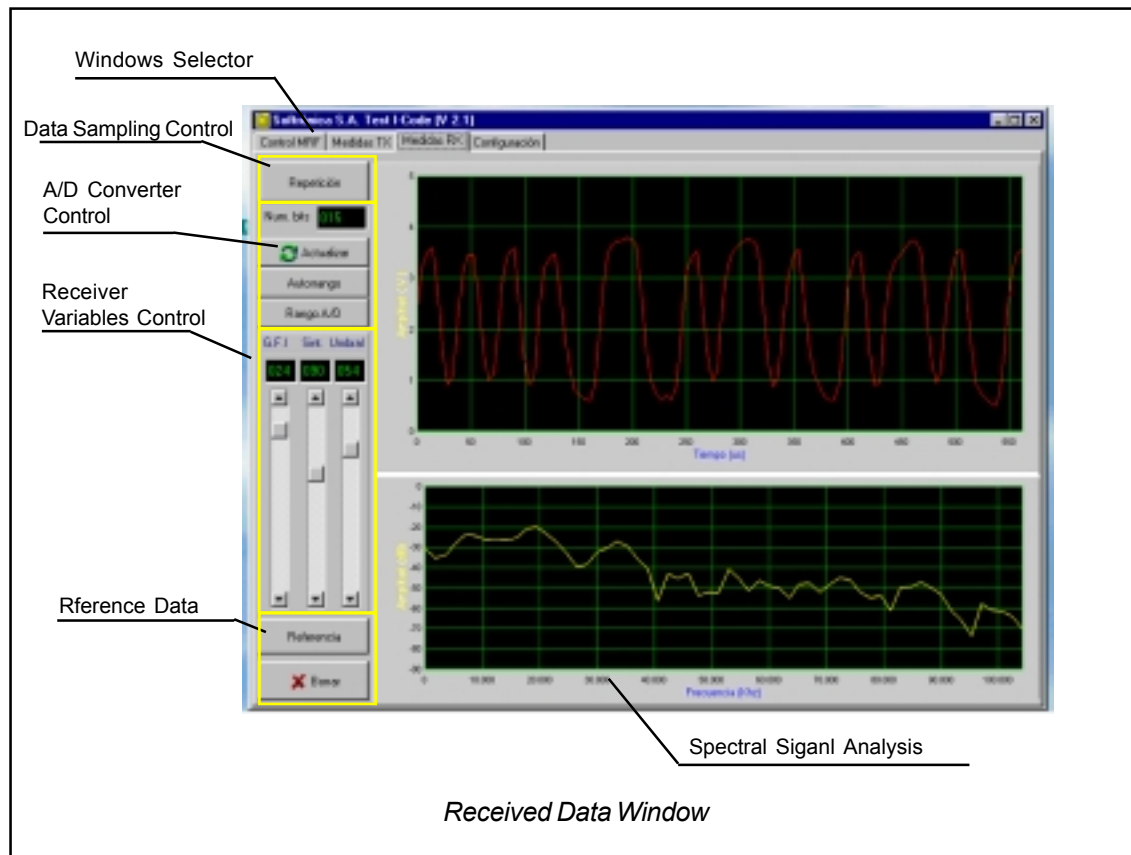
Windows Selector

Data Sampling Control

A/D Converter Control

Receiver Variables Control

Rference Data

Saitemisa S.A. Test I-Code [V 2.1]

Control MRF | Medidas TX | Medidas RX | Configuración

Repetición

Num. bits 315

Actualizar

Autorango

Rango A/D

G.F.I. Sel. Umbral

024 090 054

Referencia

Borrar

Amplitud (V)

Tiempo (us)

0 50 100 150 200 250 300 350 400 450 500 550

Amplitud (dB)

Frecuencia (Hz)

0 10.000 20.000 30.000 40.000 50.000 60.000 70.000 80.000 90.000 100.000

Spectral Siganl Analysis

Received Data Window